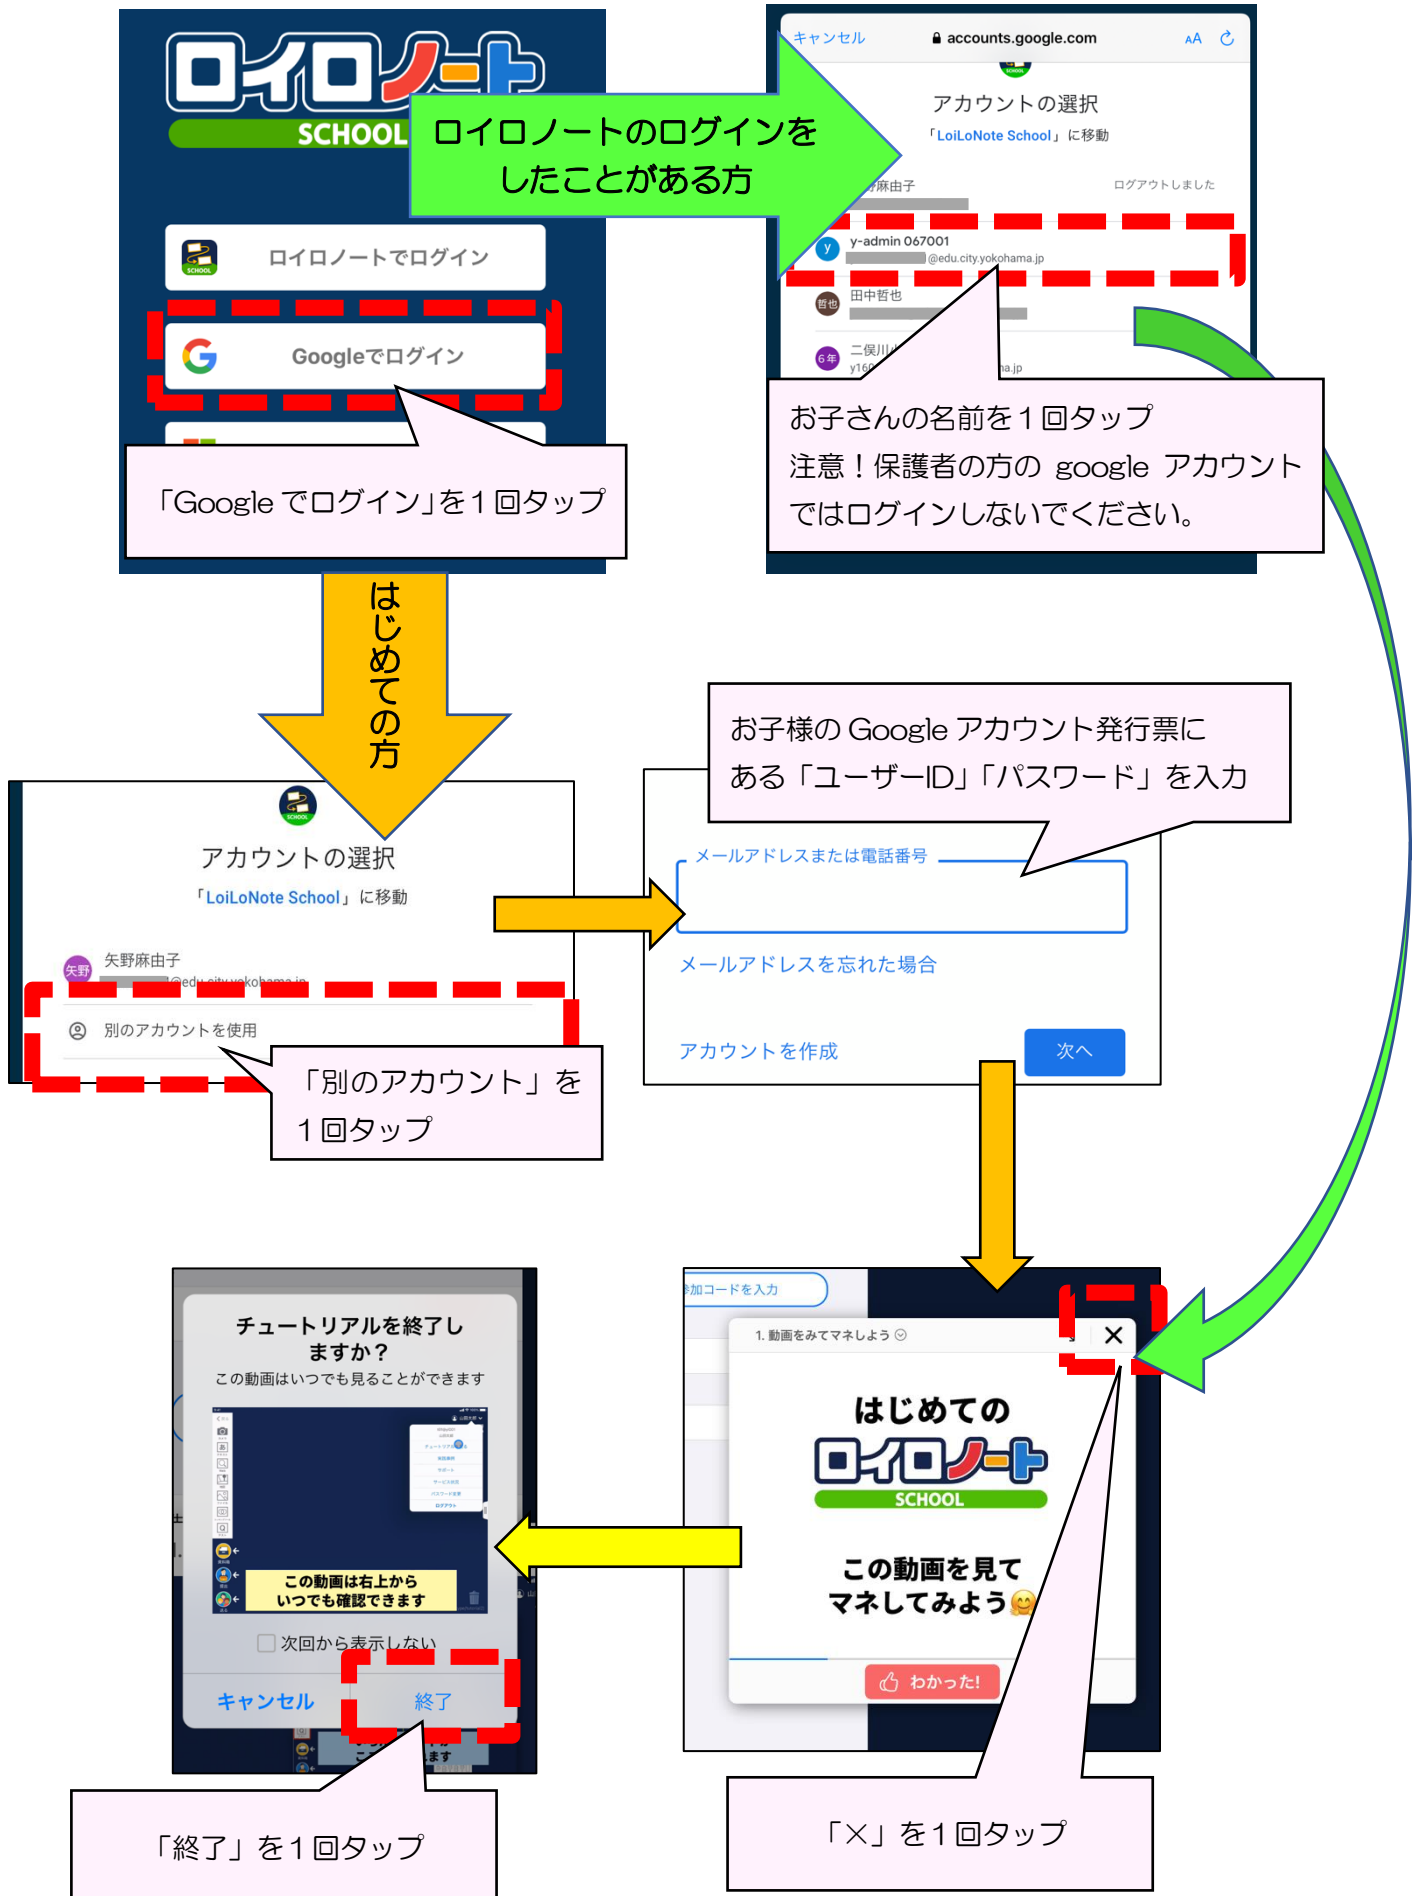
ロイロノート
SCHOOL

ロイロノートのログインをしたことがある方

ロイロノートでログイン

Googleでログイン

「Google でログイン」を１回タップ

キャンセル accounts.google.com AA

アカウントの選択
「LoiLoNote School」に移動

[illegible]麻由子 ログアウトしました

y-admin 067001
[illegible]@edu.city.yokohama.jp

田中哲也

二俣川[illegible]
y16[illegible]a.jp

お子さんの名前を１回タップ
注意！保護者の方の google アカウントではログインしないでください。

はじめての方

アカウントの選択
「LoiLoNote School」に移動

矢野麻由子
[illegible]@edu.city.yokohama.jp

別のアカウントを使用

「別のアカウント」を１回タップ

お子様の Google アカウント発行票にある「ユーザーID」「パスワード」を入力

メールアドレスまたは電話番号

メールアドレスを忘れた場合

アカウントを作成 次へ

チュートリアルを終了しますか？
この動画はいつでも見ることができます

この動画は右上からいつでも確認できます

次回から表示しない

キャンセル 終了

「終了」を１回タップ

参加コードを入力

1. 動画をみてマネしよう

はじめての
ロイロノート
SCHOOL

この動画を見てマネしてみよう

わかった!

「×」を１回タップ